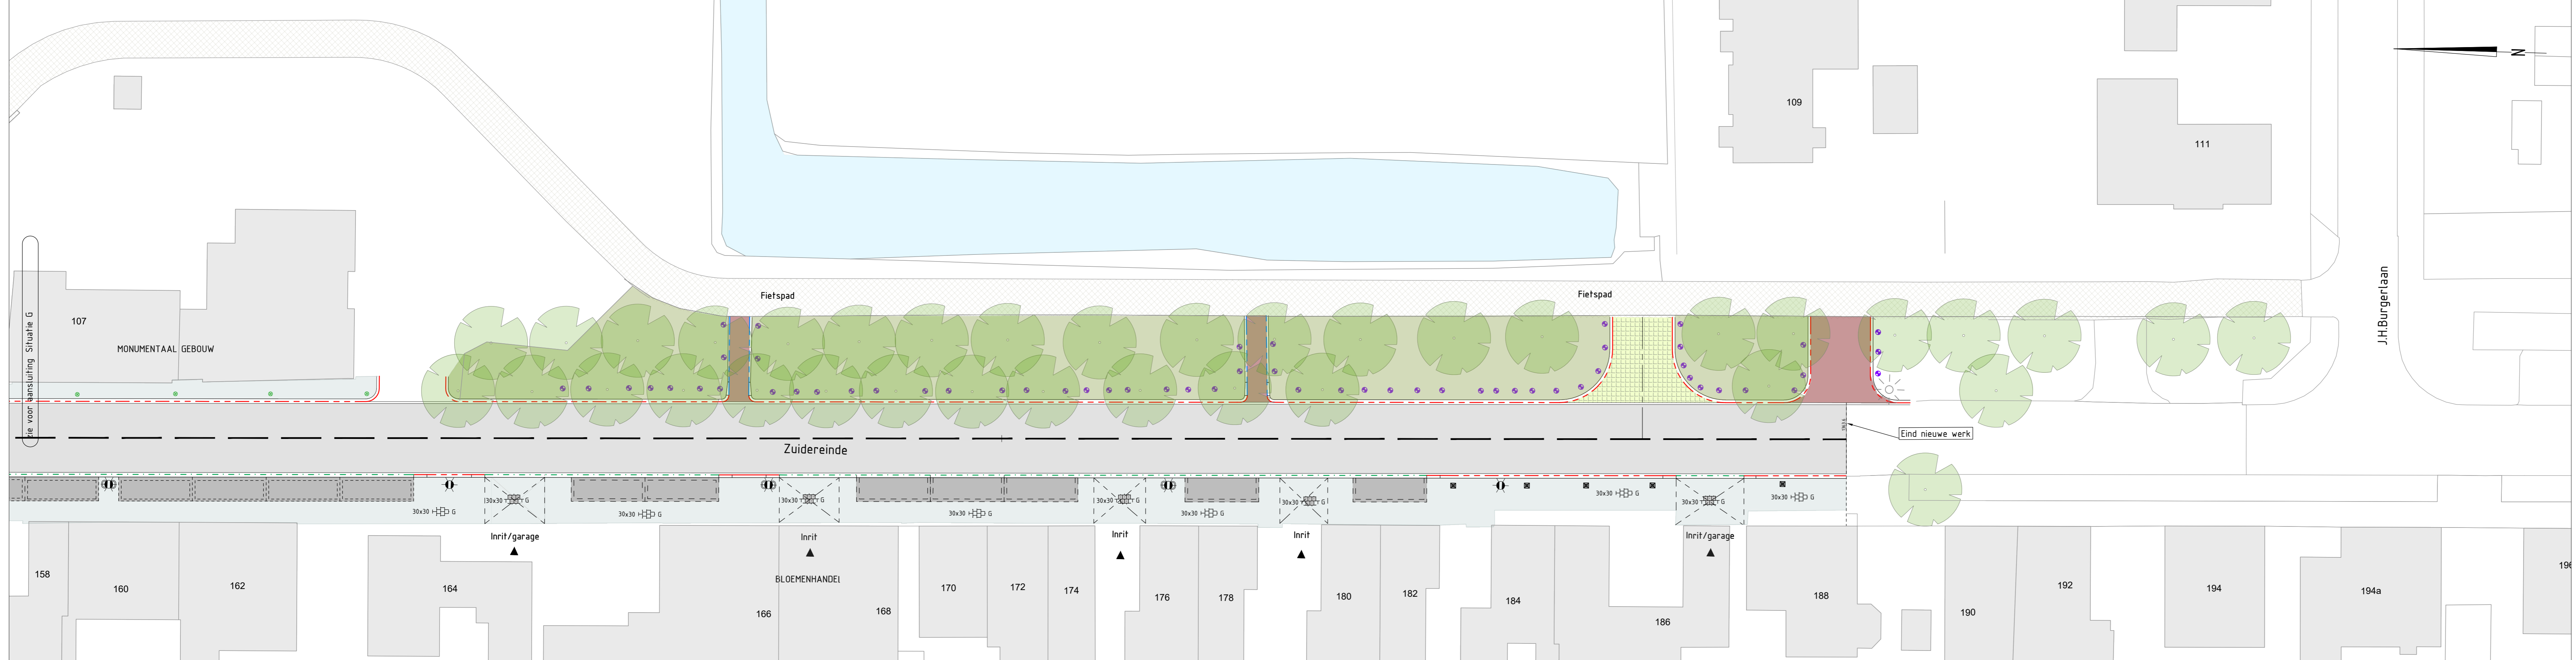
N

109

111

J.H.Burgerlaan

Fietspad

Fietspad

107

MONUMENTAAL GEBOUW

Zie voor aansluiting Situatie G

Zuidereinde

Eind nieuwe werk

30x30 G

30x30 G

30x30 G

30x30 G

30x30 G

30x30 G

30x30 G

30x30 G

30x30 G

30x30 G

30x30 G

Inrit/garage

Inrit

Inrit

Inrit

Inrit/garage

158

160

162

164

BLOEMENHANDEL

166

168

170

172

174

176

178

180

182

184

186

188

190

192

194

194a

196